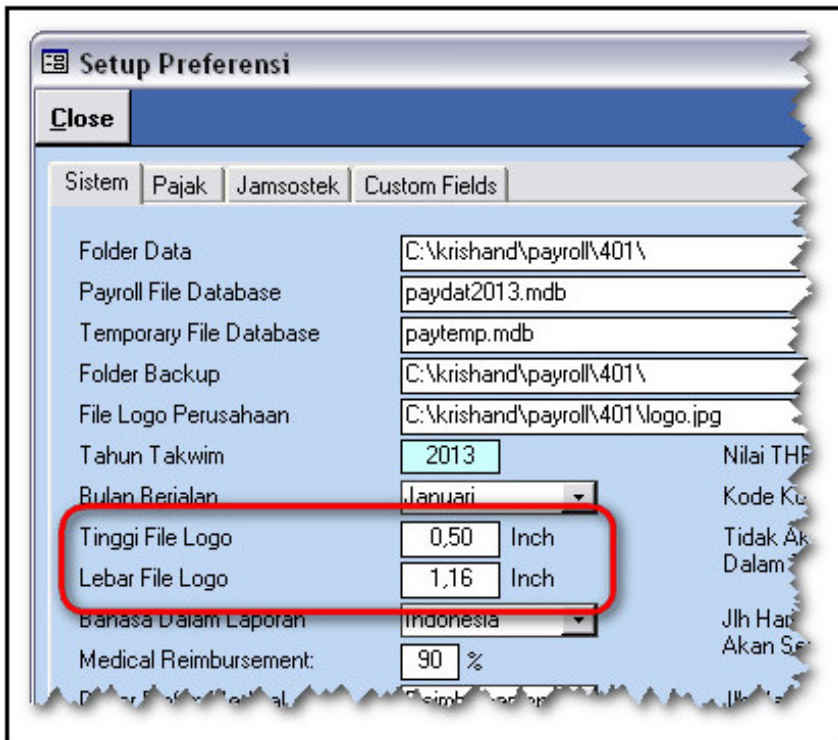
Setup Preferensi

Close

Sistem | Pajak | Jamsostek | Custom Fields

Folder Data C:\krishand\payroll\401\
Payroll File Database paydat2013.mdb
Temporary File Database paytemp.mdb
Folder Backup C:\krishand\payroll\401\
File Logo Perusahaan C:\krishand\payroll\401\logo.jpg
Tahun Takwim 2013
Bulan Berjalan Januari
Tinggi File Logo 0,50 Inch
Lebar File Logo 1,16 Inch
Bahasa Dalam Laporan Indonesia
Medical Reimbursement: 90 %
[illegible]

Nilai THR
Kode Ku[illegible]
Tidak Ak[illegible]
Dalam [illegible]
Jlh Har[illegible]
Akan S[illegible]
Jlh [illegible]